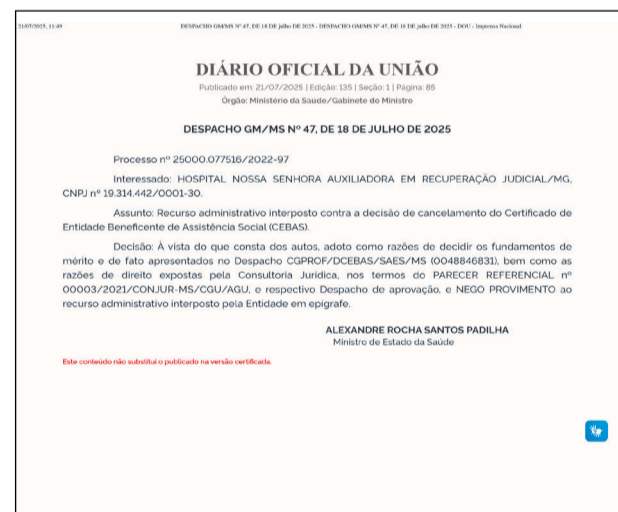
21/07/2025, 11:49 DESPACHO GM/MS Nº 47, DE 18 DE julho DE 2025 - DESPACHO GM/MS Nº 47, DE 18 DE julho DE 2025 - DOU - Imprensa Nacional

DIÁRIO OFICIAL DA UNIÃO

Publicado em: 21/07/2025 | Edição: 135 | Seção: 1 | Página: 85

Órgão: Ministério da Saúde/Gabinete do Ministro

DESPACHO GM/MS Nº 47, DE 18 DE JULHO DE 2025

Processo nº 25000.077516/2022-97

Interessado: HOSPITAL NOSSA SENHORA AUXILIADORA EM RECUPERAÇÃO JUDICIAL/MG, CNPJ nº 19.314.442/0001-30.

Assunto: Recurso administrativo interposto contra a decisão de cancelamento do Certificado de Entidade Beneficente de Assistência Social (CEBAS).

Decisão: À vista do que consta dos autos, adoto como razões de decidir os fundamentos de mérito e de fato apresentados no Despacho CGPROF/DCEBAS/SAES/MS (0048846831), bem como as razões de direito expostas pela Consultoria Jurídica, nos termos do PARECER REFERENCIAL nº 00003/2021/CONJUR-MS/CGU/AGU, e respectivo Despacho de aprovação, e NEGO PROVIMENTO ao recurso administrativo interposto pela Entidade em epígrafe.

ALEXANDRE ROCHA SANTOS PADILHA
Ministro de Estado da Saúde

Este conteúdo não substitui o publicado na versão certificada.